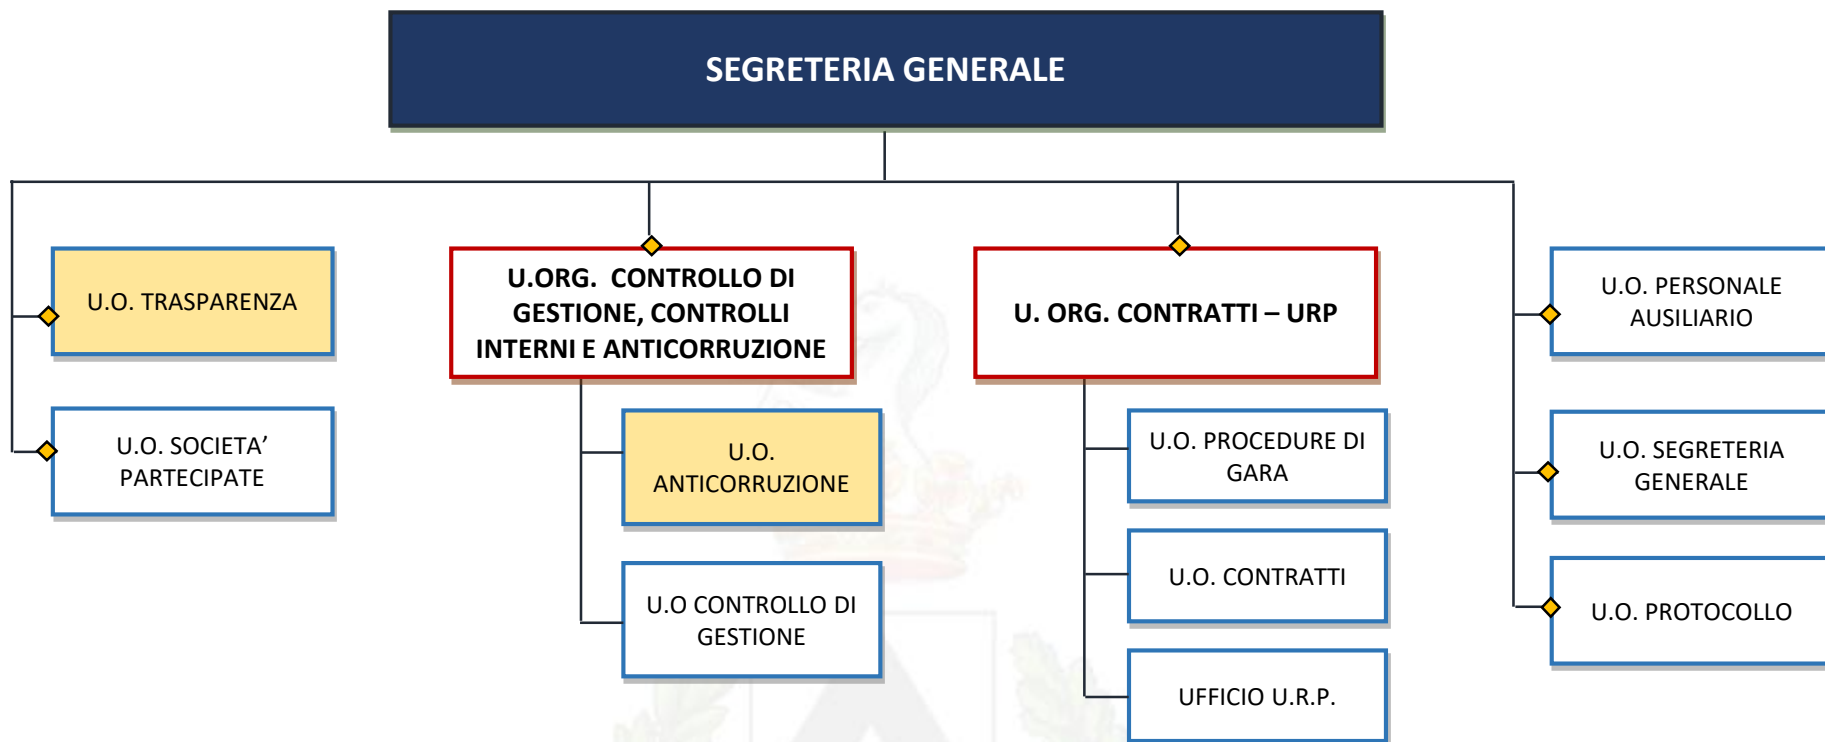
SEGRETERIA GENERALE

U.O. TRASPARENZA

U.O. SOCIETA’ PARTECIPATE

U.ORG. CONTROLLO DI GESTIONE, CONTROLLI INTERNI E ANTICORRUZIONE

U.O. ANTICORRUZIONE

U.O CONTROLLO DI GESTIONE

U. ORG. CONTRATTI – URP

U.O. PROCEDURE DI GARA

U.O. CONTRATTI

UFFICIO U.R.P.

U.O. PERSONALE AUSILIARIO

U.O. SEGRETERIA GENERALE

U.O. PROTOCOLLO